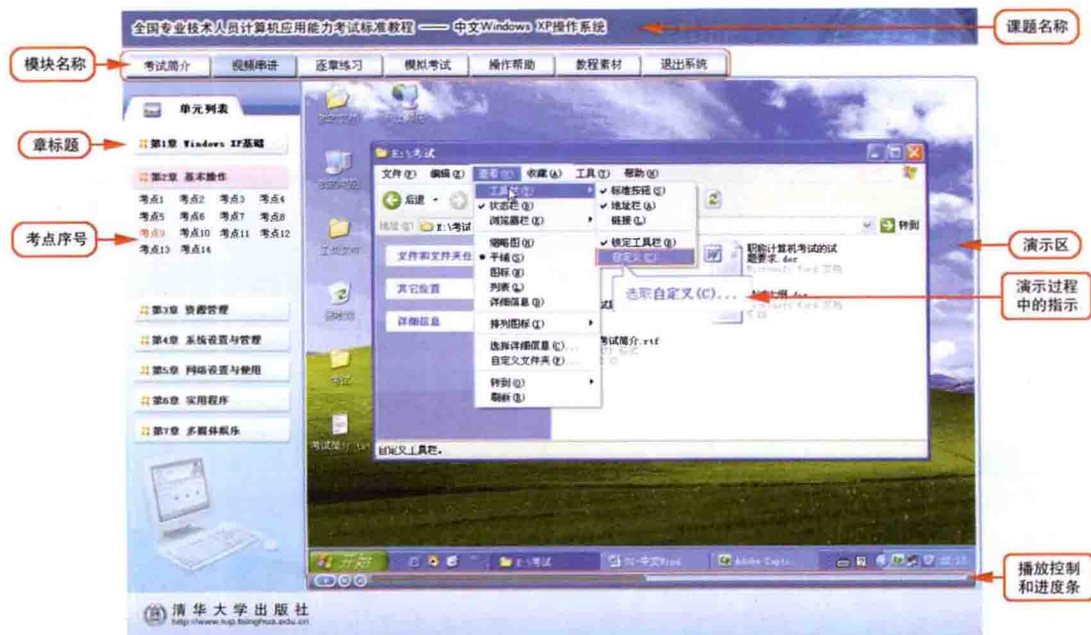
全国专业技术人员计算机应用能力考试标准教程 —— 中文Windows XP操作系统

课题名称

模块名称

考试简介 | 视频串讲 | 逐章练习 | 模拟考试 | 操作帮助 | 教程素材 | 退出系统

单元列表

章标题

第1章 Windows XP基础

第2章 基本操作

考点1 考点2 考点3 考点4
考点5 考点6 考点7 考点8
考点9 考点10 考点11 考点12
考点13 考点14

考点序号

第3章 资源管理

第4章 系统设置与管理

第5章 网络设置与使用

第6章 实用程序

第7章 多媒体娱乐

E:\考试

文件(F) 编辑(E) 查看(V) 收藏(A) 工具(T) 帮助(H)

后退

地址(D) E:\考试

转到

工具栏(T)
状态栏(B)
浏览器栏(E)
缩略图(H)
平铺(S)
图标(N)
列表(L)
详细信息(D)
排列图标(I)
选择详细信息(C)...
自定义文件夹(F)...
转到(O)
刷新(R)

标准按钮(S)
地址栏(A)
链接(L)
锁定工具栏(K)
自定义(C)...

选取自定义(C)...

文件和文件夹任务

其它位置

详细信息

职称计算机考试的试题要求.doc
Microsoft Word 文档

考试简介.rtf

自定义工具栏。

演示区

演示过程中的指示

开始

E:\考试

Adobe Capti

播放控制和进度条

清华大学出版社
http://www.tup.tsinghua.edu.cn